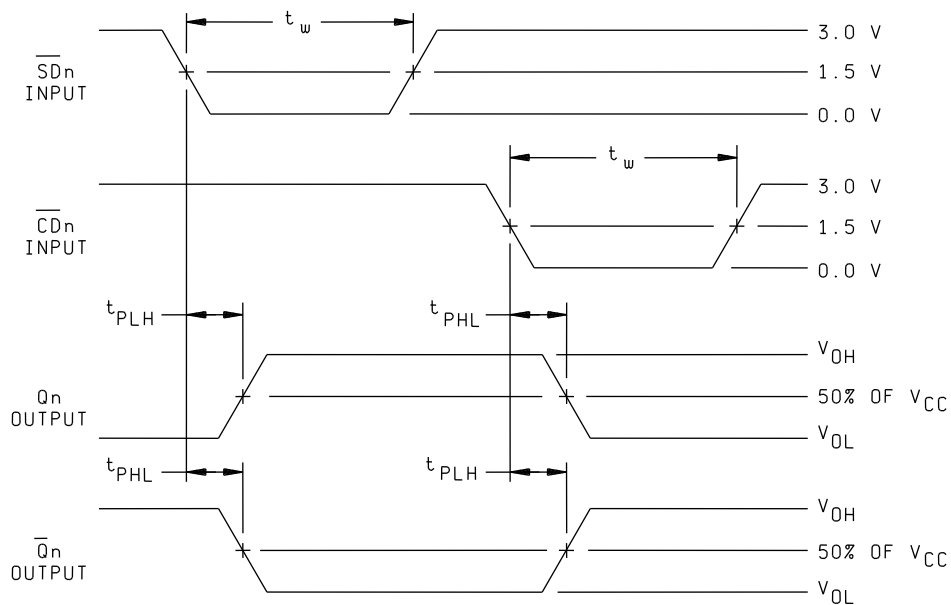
$t_w$

$\overline{SD}n$ INPUT

3.0 V

1.5 V

0.0 V

$t_w$

$\overline{CD}n$ INPUT

3.0 V

1.5 V

0.0 V

$t_{PLH}$

$t_{PHL}$

$V_{OH}$

Qn OUTPUT

50% OF $V_{CC}$

$V_{OL}$

$t_{PHL}$

$t_{PLH}$

$V_{OH}$

$\overline{Q}n$ OUTPUT

50% OF $V_{CC}$

$V_{OL}$